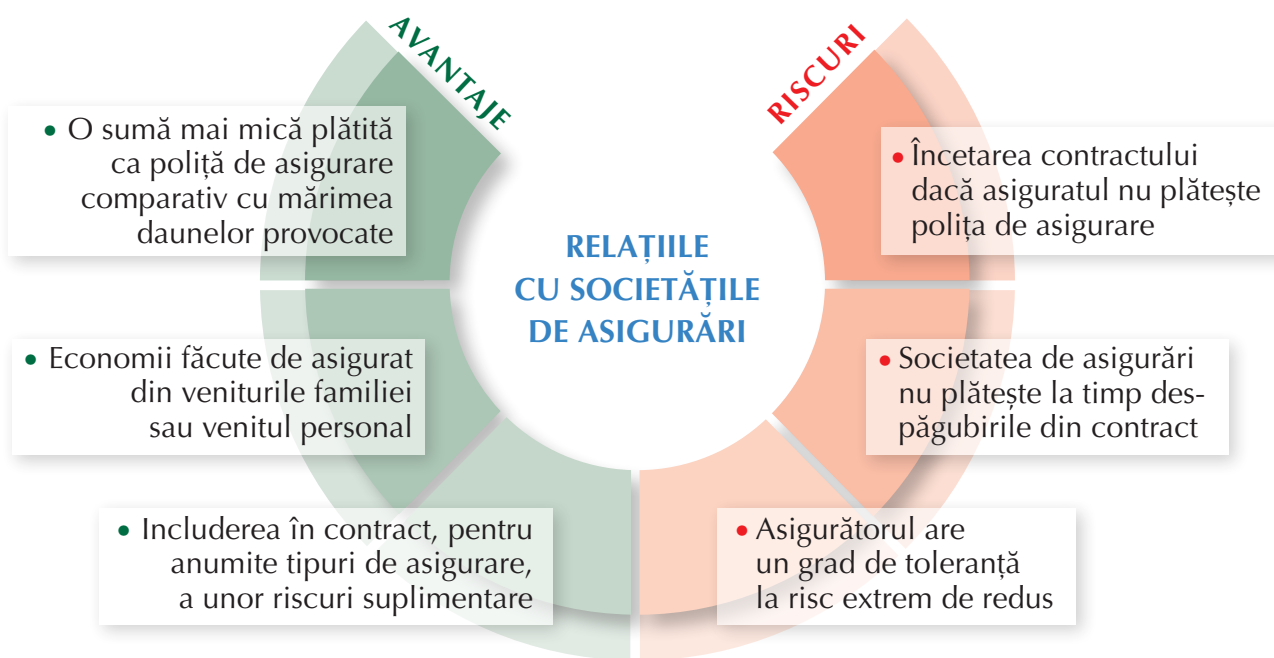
AVANTAJE

RISCURI

RELAȚIILE CU SOCIETĂȚILE DE ASIGURĂRI

• O sumă mai mică plătită ca poliță de asigurare comparativ cu mărimea daunelor provocate

• Economii făcute de asigurat din veniturile familiei sau venitul personal

• Includerea în contract, pentru anumite tipuri de asigurare, a unor riscuri suplimentare

• Încetarea contractului dacă asiguratul nu plătește polița de asigurare

• Societatea de asigurări nu plătește la timp despăgubirile din contract

• Asigurătorul are un grad de toleranță la risc extrem de redus